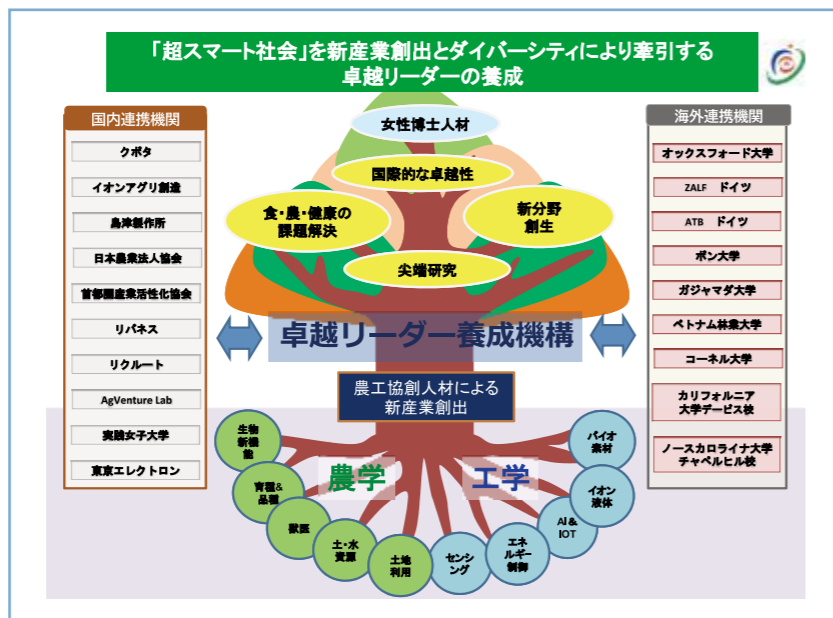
「超スマート社会」を新産業創出とダイバーシティにより牽引する
卓越リーダーの養成

国内連携機関
クボタ
イオンアグリ創造
島津製作所
日本農業法人協会
首都圏産業活性化協会
リバネス
リクルート
AgVenture Lab
実践女子大学
東京エレクトロン

女性博士人材
国際的な卓越性
食・農・健康の課題解決
新分野創生
尖端研究
卓越リーダー養成機構
農工協創人材による新産業創出
農学
工学
生物新機能
育種&品種
獣医
土・水資源
土地利用
センシング
エネルギー制御
AI & IOT
イオン液体
バイオ素材

海外連携機関
オックスフォード大学
ZALF ドイツ
ATB ドイツ
ボン大学
ガジャマダ大学
ベトナム林業大学
コーネル大学
カリフォルニア大学デービス校
ノースカロライナ大学チャペルヒル校